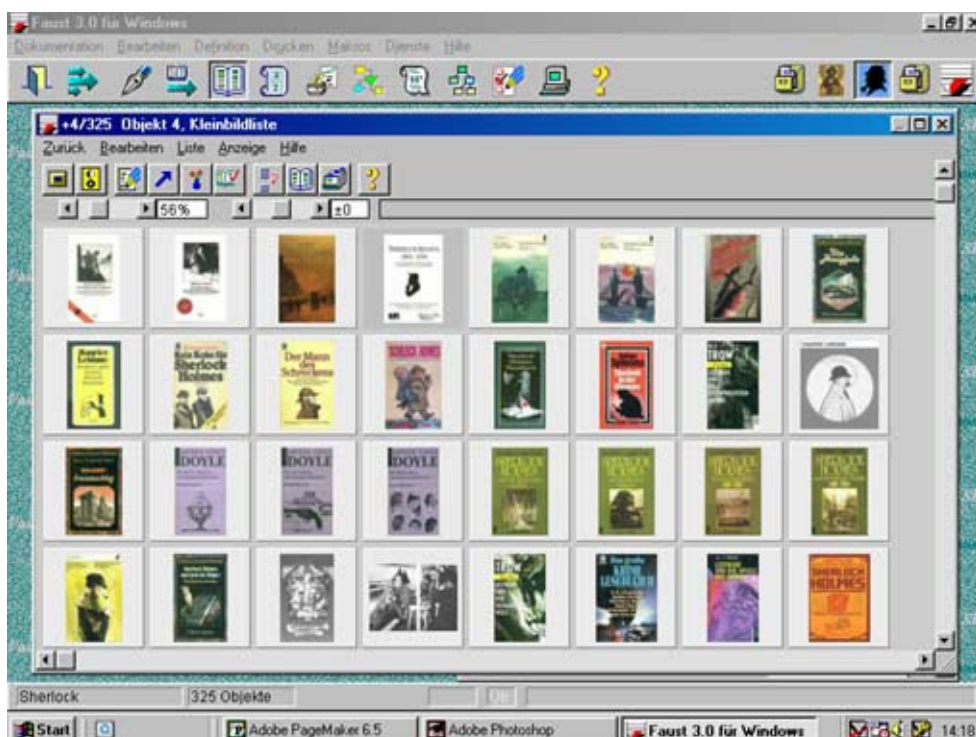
Faust 3.0 für Windows

Dokumentation Bearbeiten Definition Drucken Makros Dienste Hilfe

+4/325 Objekt 4, Kleinbildliste

Zurück Bearbeiten Liste Anzeige Hilfe

56%

±0

Kein Koks für Sherlock Holmes

Der Mann des Schreckens

DOYLE

DOYLE

DOYLE

SHERLOCK HOLMES

SHERLOCK HOLMES

SHERLOCK HOLMES

SHERLOCK HOLMES

SHERLOCK HOLMES

Sherlock

325 Objekte

Start

Adobe PageMaker 6.5

Adobe Photoshop

Faust 3.0 für Windows

14:18